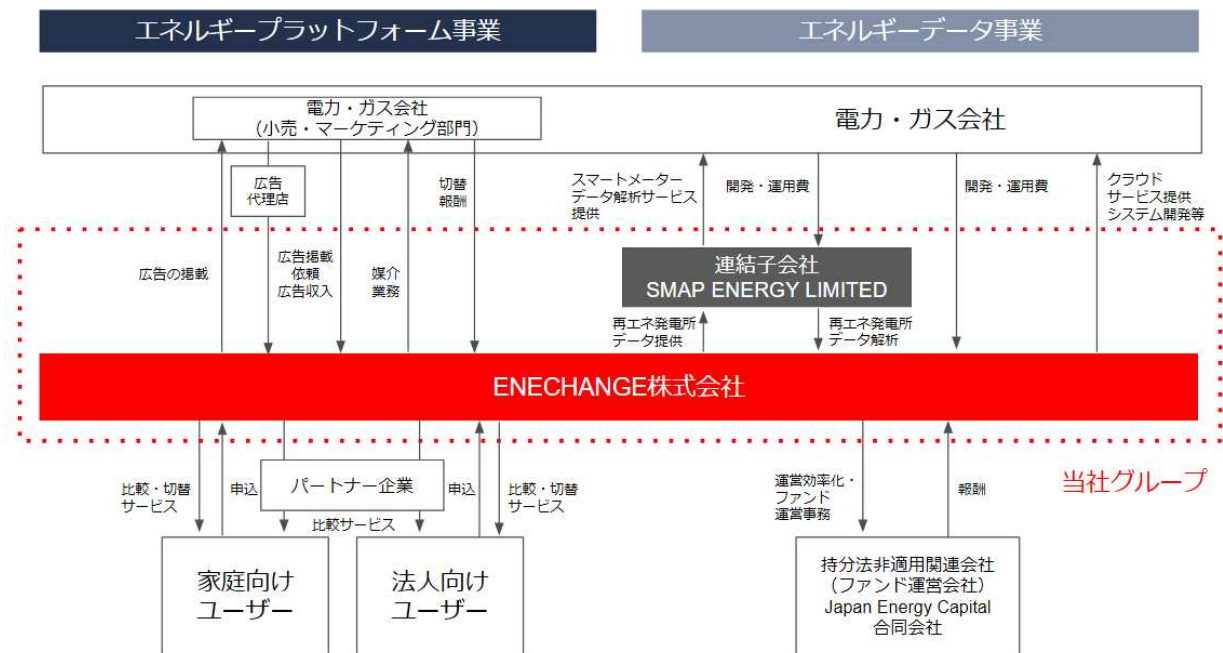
エネルギープラットフォーム事業

エネルギーデータ事業

電力・ガス会社
（小売・マーケティング部門）

電力・ガス会社

広告
代理店

広告の掲載

広告掲載
依頼
広告収入

媒介
業務

切替
報酬

スマートメーター
データ解析サービス
提供

開発・運用費

開発・運用費

クラウド
サービス提供
システム開発等

連結子会社
SMAP ENERGY LIMITED

再エネ発電所
データ提供

再エネ発電所
データ解析

ENECHANGE株式会社

当社グループ

比較・切替
サービス

申込

パートナー企業

申込

比較・切替
サービス

比較サービス

運営効率化・
ファンド
運営事務

報酬

家庭向け
ユーザー

法人向け
ユーザー

持分法非適用関連会社
（ファンド運営会社）
Japan Energy Capital
合同会社